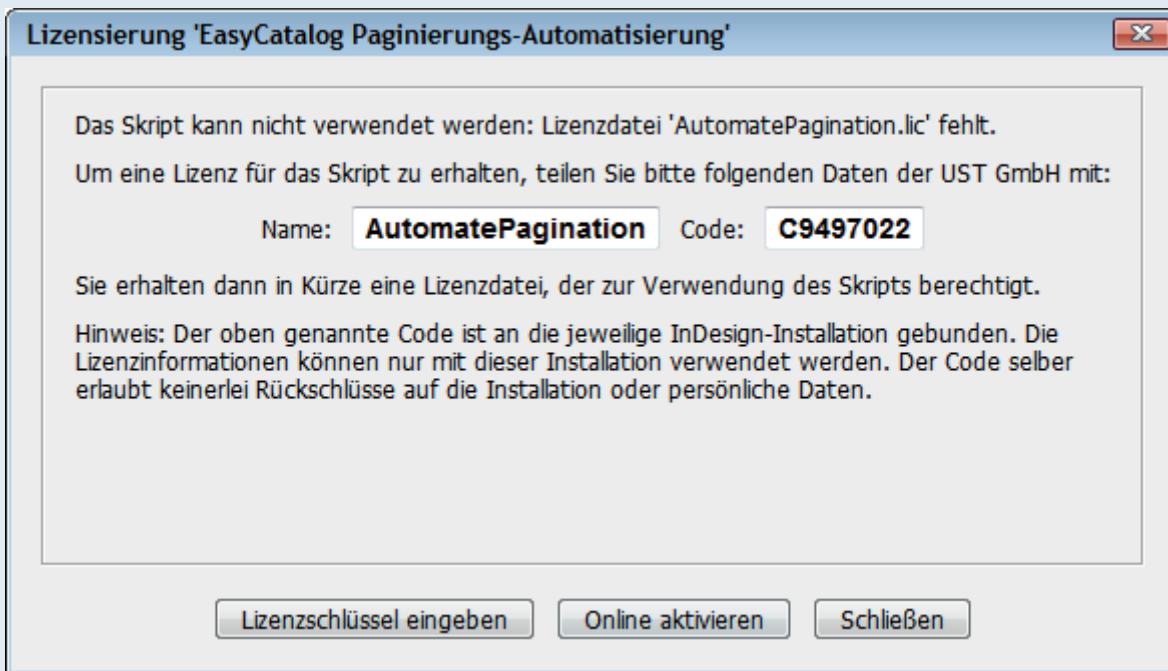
Lizensierung 'EasyCatalog Paginierungs-Automatisierung'

Das Skript kann nicht verwendet werden: Lizenzdatei 'AutomatePagination.lic' fehlt.

Um eine Lizenz für das Skript zu erhalten, teilen Sie bitte folgenden Daten der UST GmbH mit:

Name: AutomatePagination Code: C9497022

Sie erhalten dann in Kürze eine Lizenzdatei, der zur Verwendung des Skripts berechtigt.

Hinweis: Der oben genannte Code ist an die jeweilige InDesign-Installation gebunden. Die Lizenzinformationen können nur mit dieser Installation verwendet werden. Der Code selber erlaubt keinerlei Rückschlüsse auf die Installation oder persönliche Daten.

Lizenzschlüssel eingeben | Online aktivieren | Schließen